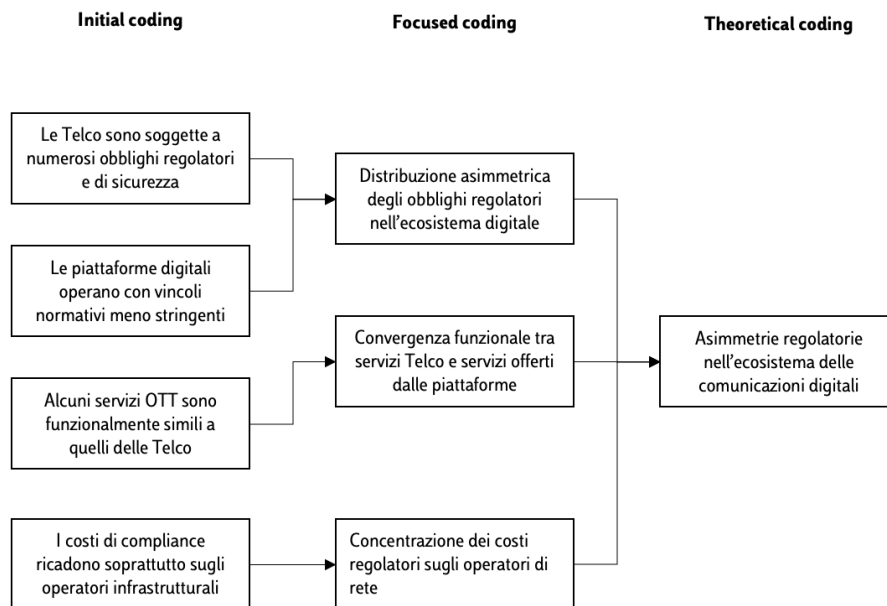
Initial coding

Focused coding

Theoretical coding

Le Telco sono soggette a numerosi obblighi regolatori e di sicurezza

Le piattaforme digitali operano con vincoli normativi meno stringenti

Alcuni servizi OTT sono funzionalmente simili a quelli delle Telco

I costi di compliance ricadono soprattutto sugli operatori infrastrutturali

Distribuzione asimmetrica degli obblighi regolatori nell'ecosistema digitale

Convergenza funzionale tra servizi Telco e servizi offerti dalle piattaforme

Concentrazione dei costi regolatori sugli operatori di rete

Asimmetrie regolatorie nell'ecosistema delle comunicazioni digitali